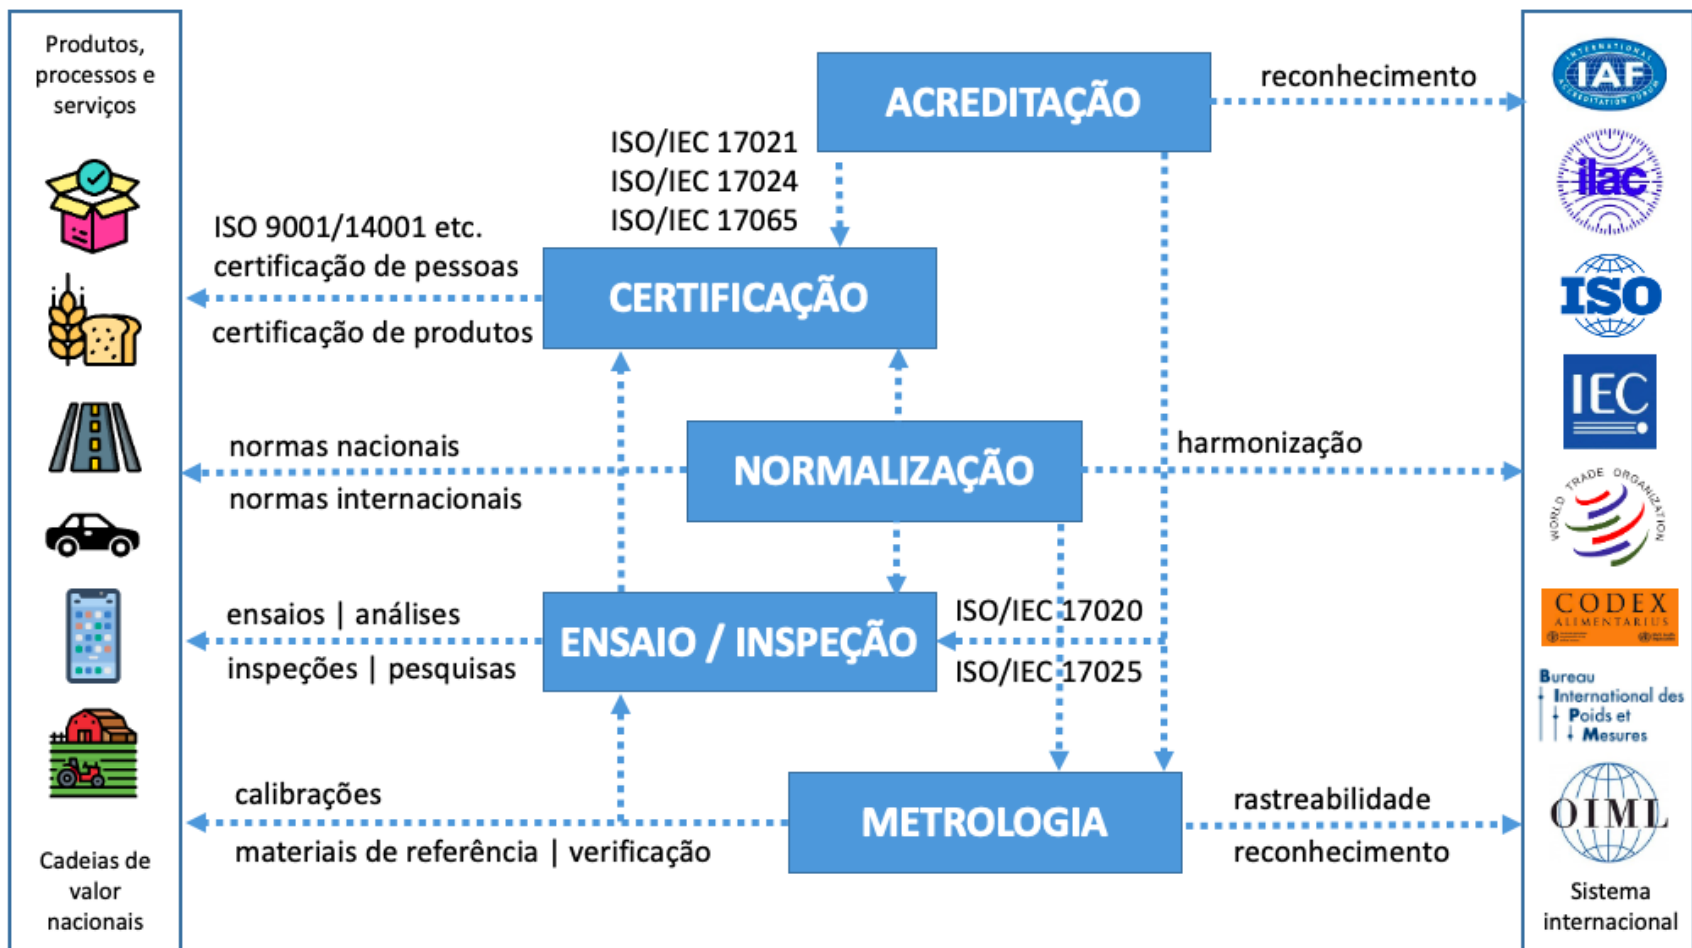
Produtos, processos e serviços

Cadeias de valor nacionais

ACREDITAÇÃO

reconhecimento

ISO/IEC 17021
ISO/IEC 17024
ISO/IEC 17065

ISO 9001/14001 etc.
certificação de pessoas

CERTIFICAÇÃO

certificação de produtos

normas nacionais

NORMALIZAÇÃO

harmonização

normas internacionais

ensaios | análises

ENSAIO / INSPEÇÃO

ISO/IEC 17020
ISO/IEC 17025

inspeções | pesquisas

calibrações

METROLOGIA

rastreabilidade
reconhecimento

materiais de referência | verificação

IAF
INTERNATIONAL ACCREDITATION FORUM
ilac
ISO
IEC
WORLD TRADE ORGANIZATION
CODEX ALIMENTARIUS
Bureau International des Poids et Mesures
OIML

Sistema internacional